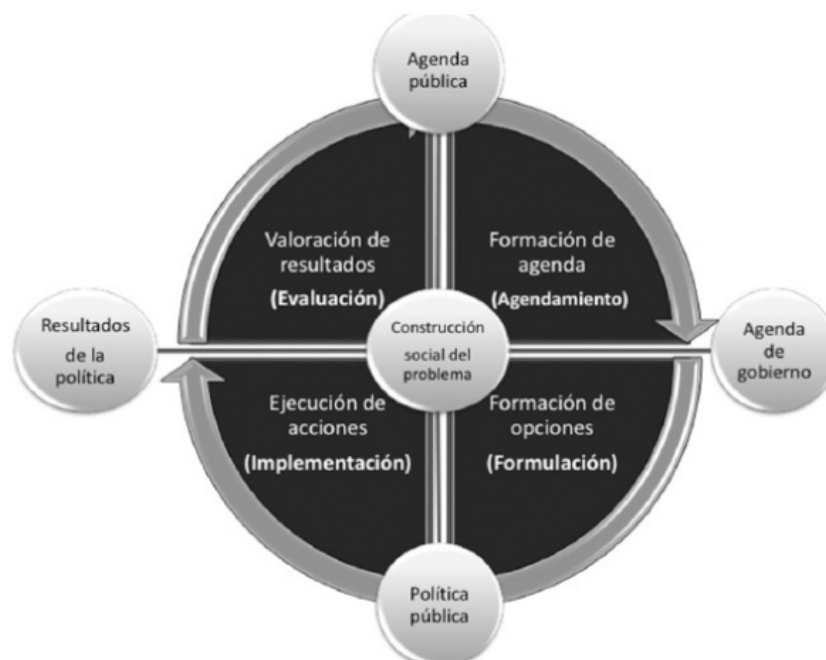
Agenda pública

Valoración de resultados
(Evaluación)

Formación de agenda
(Agendamiento)

Resultados de la política

Construcción social del problema

Agenda de gobierno

Ejecución de acciones
(Implementación)

Formación de opciones
(Formulación)

Política pública